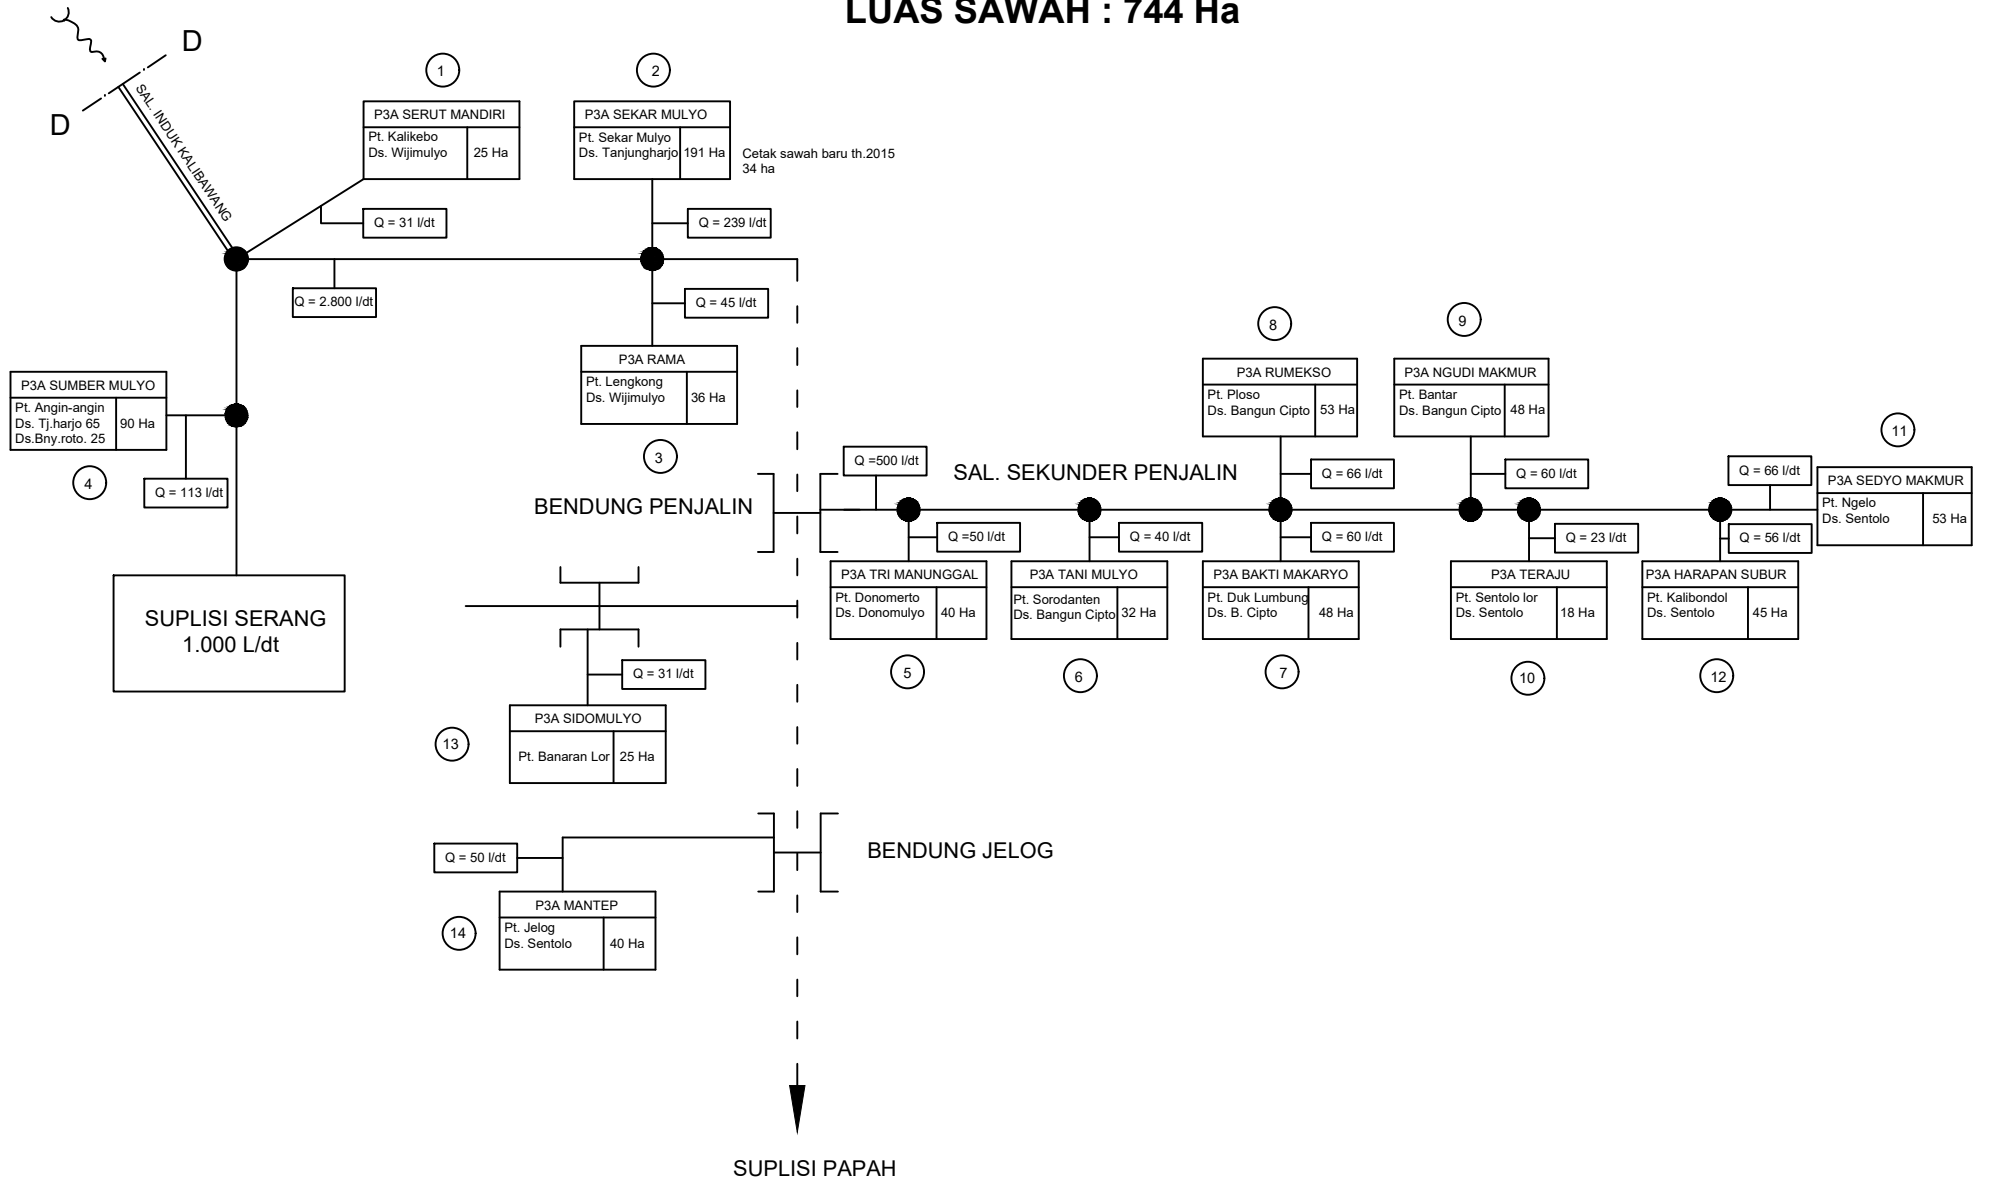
LUAS SAWAH : 744 Ha

D
D
SAL. INDUK KALIBAWANG

1
P3A SERUT MANDIRI
Pt. Kalikebo
Ds. Wijimulyo
25 Ha
Q = 31 l/dt

2
P3A SEKAR MULYO
Pt. Sekar Mulyo
Ds. Tanjungharjo
191 Ha
Cetak sawah baru th.2015
34 ha
Q = 239 l/dt

Q = 2.800 l/dt
Q = 45 l/dt

P3A RAMA
Pt. Lengkong
Ds. Wijimulyo
36 Ha
3

P3A SUMBER MULYO
Pt. Angin-angin
Ds. Tj.harjo 65
Ds.Bny.roto. 25
90 Ha
4
Q = 113 l/dt

8
P3A RUMEKSO
Pt. Ploso
Ds. Bangun Cipto
53 Ha
Q = 66 l/dt

9
P3A NGUDI MAKMUR
Pt. Bantar
Ds. Bangun Cipto
48 Ha
Q = 60 l/dt

11
Q = 66 l/dt
P3A SEDYO MAKMUR
Pt. Ngelo
Ds. Sentolo
53 Ha

Q =500 l/dt
SAL. SEKUNDER PENJALIN
BENDUNG PENJALIN

Q =50 l/dt
Q = 40 l/dt
Q = 60 l/dt
Q = 23 l/dt
Q = 56 l/dt

P3A TRI MANUNGGAL
Pt. Donomerto
Ds. Donomulyo
40 Ha
5

P3A TANI MULYO
Pt. Sorodanten
Ds. Bangun Cipto
32 Ha
6

P3A BAKTI MAKARYO
Pt. Duk Lumbung
Ds. B. Cipto
48 Ha
7

P3A TERAJU
Pt. Sentolo lor
Ds. Sentolo
18 Ha
10

P3A HARAPAN SUBUR
Pt. Kalibondol
Ds. Sentolo
45 Ha
12

SUPLISI SERANG
1.000 L/dt

Q = 31 l/dt
13
P3A SIDOMULYO
Pt. Banaran Lor
25 Ha

Q = 50 l/dt
BENDUNG JELOG
14
P3A MANTEP
Pt. Jelog
Ds. Sentolo
40 Ha

SUPLISI PAPAH